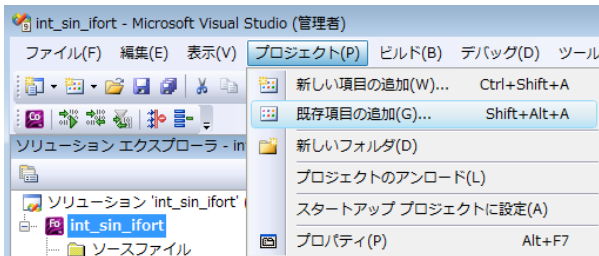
int_sin_ifort - Microsoft Visual Studio (管理者)

ファイル(F) 編集(E) 表示(V) プロジェクト(P) ビルド(B) デバッグ(D) ツール

ソリューション エクスプローラ - in

ソリューション 'int_sin_ifort' (

int_sin_ifort

ソースファイル

新しい項目の追加(W)... Ctrl+Shift+A

既存項目の追加(G)... Shift+Alt+A

新しいフォルダ(D)

プロジェクトのアンロード(L)

スタートアップ プロジェクトに設定(A)

プロパティ(P) Alt+F7